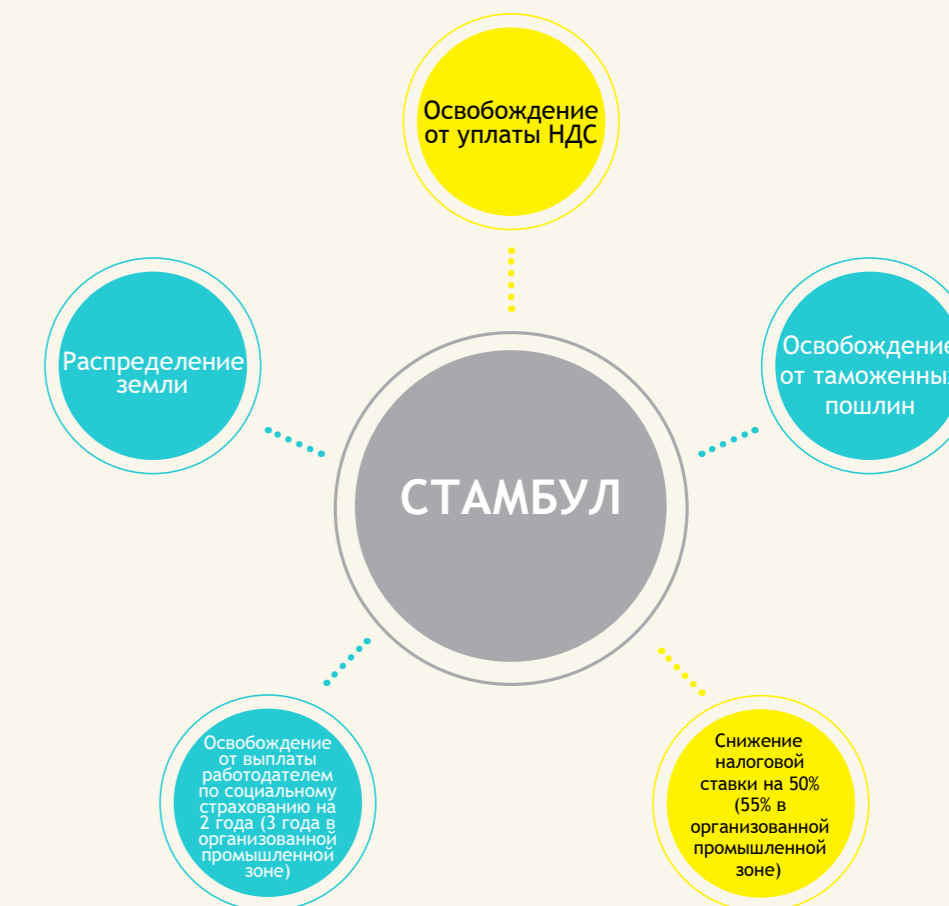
Освобождение от уплаты НДС

Распределение земли

Освобождение от таможенны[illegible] пошлин

СТАМБУЛ

Освобождение от выплаты работодателем по социальному страхованию на 2 года (3 года в организованной промышленной зоне)

Снижение налоговой ставки на 50% (55% в организованной промышленной зоне)